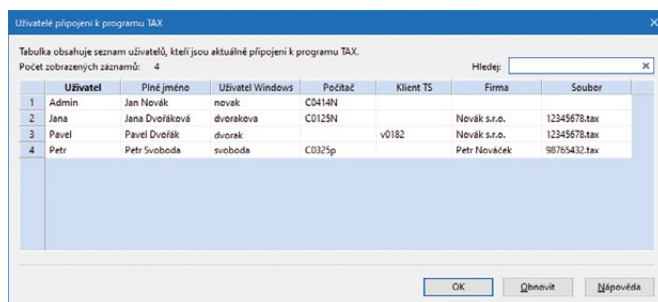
Uživatelé připojeni k programu TAX

Tabulka obsahuje seznam uživatelů, kteří jsou aktuálně připojeni k programu TAX.
Počet zobrazených záznamů: 4

Hledej:

|  | Uživatel | Plné jméno | Uživatel Windows | Počítač | Klient TS | Firma | Soubor |
|---|---|---|---|---|---|---|---|
| 1 | Admin | Jan Novák | novak | C0414N |  |  |  |
| 2 | Jana | Jana Dvořáková | dvorakova | C0125N |  | Novák s.r.o. | 12345678.tax |
| 3 | Pavel | Pavel Dvořák | dvorak |  | v0182 | Novák s.r.o. | 12345678.tax |
| 4 | Petr | Petr Svoboda | svoboda | C0325p |  | Petr Nováček | 98765432.tax |

OK Obnovit Nápověda